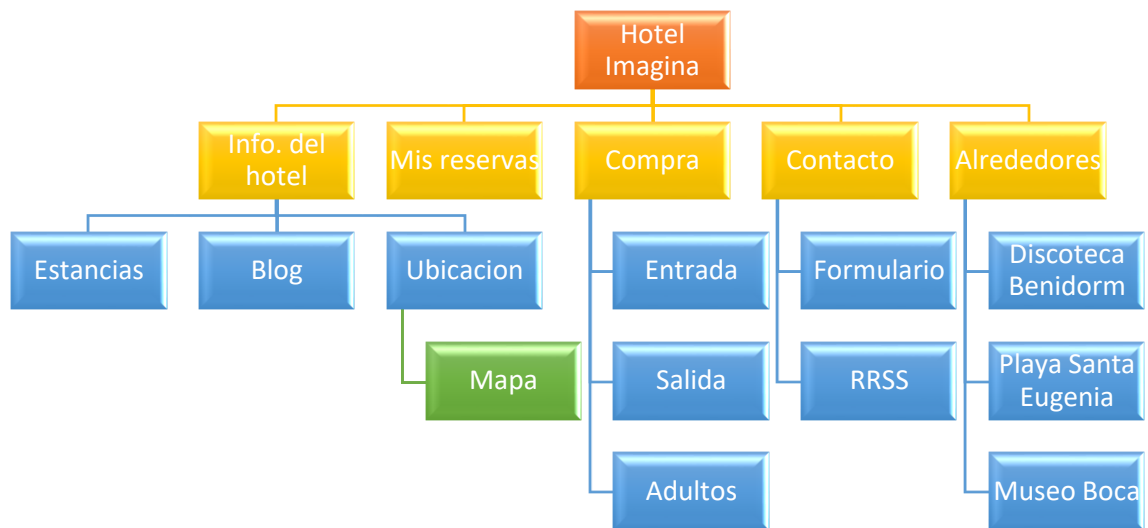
Hotel Imagina

Info. del hotel

Mis reservas

Compra

Contacto

Alrededores

Estancias

Blog

Ubicacion

Mapa

Entrada

Salida

Adultos

Formulario

RRSS

Discoteca Benidorm

Playa Santa Eugenia

Museo Boca